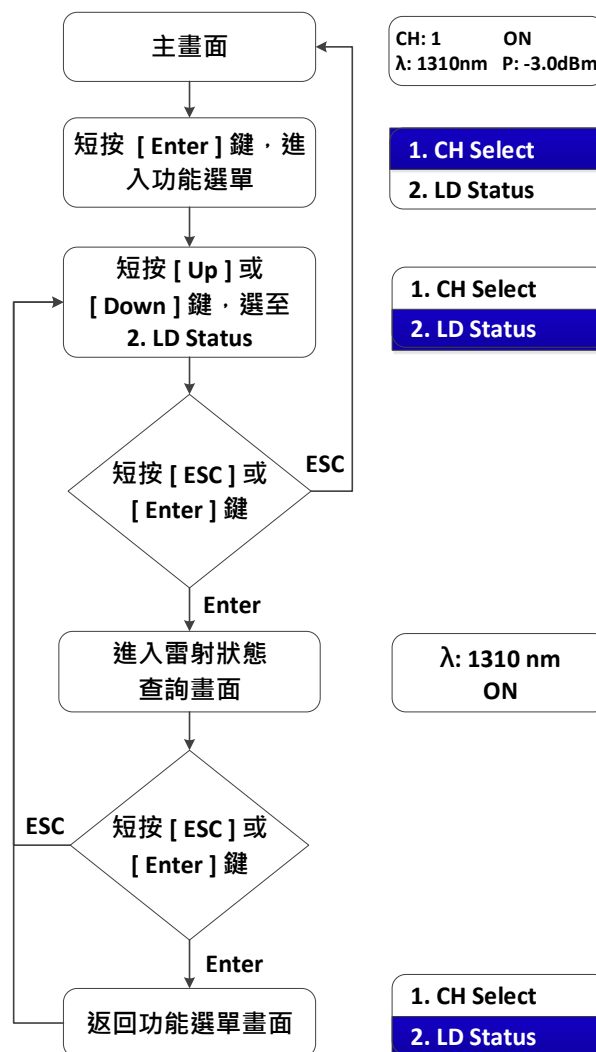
主畫面

CH: 1 ON
λ: 1310nm P: -3.0dBm

短按 [ Enter ] 鍵，進入功能選單

1. CH Select
2. LD Status

短按 [ Up ] 或 [ Down ] 鍵，選至 2. LD Status

1. CH Select
2. LD Status

短按 [ ESC ] 或 [ Enter ] 鍵

ESC

Enter

進入雷射狀態查詢畫面

λ: 1310 nm
ON

短按 [ ESC ] 或 [ Enter ] 鍵

ESC

Enter

返回功能選單畫面

1. CH Select
2. LD Status